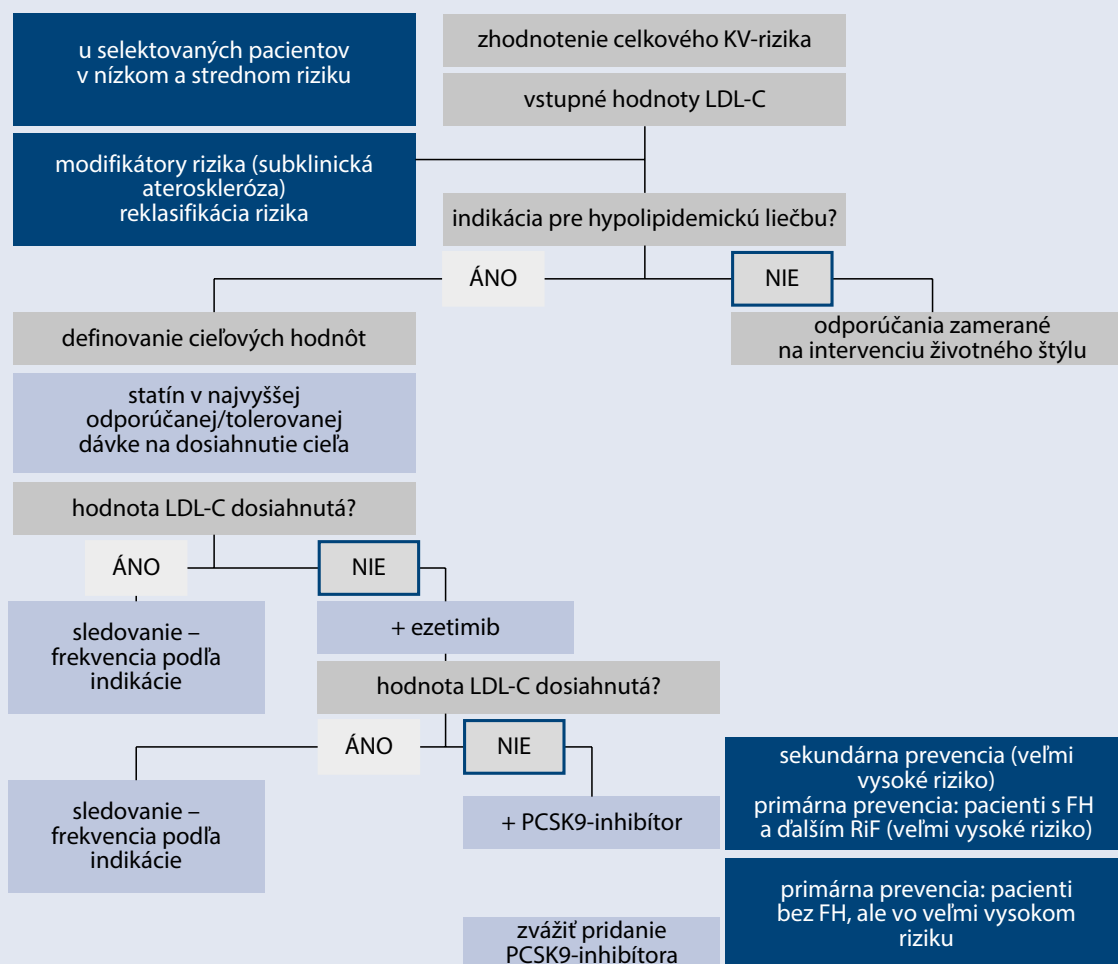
u selektovaných pacientov v nízkom a strednom riziku

zhodnotenie celkového KV-rizika

vstupné hodnoty LDL-C

modifikátory rizika (subklinická ateroskleróza) reklasifikácia rizika

indikácia pre hypolipidemickú liečbu?

ÁNO

NIE

definovanie cieľových hodnôt

odporúčania zamerané na intervenciu životného štýlu

statín v najvyššej odporúčanej/tolerovanej dávke na dosiahnutie cieľa

hodnota LDL-C dosiahnutá?

ÁNO

NIE

sledovanie – frekvencia podľa indikácie

+ ezetimib

hodnota LDL-C dosiahnutá?

ÁNO

NIE

sledovanie – frekvencia podľa indikácie

+ PCSK9-inhibítor

sekundárna prevencia (veľmi vysoké riziko) primárna prevencia: pacienti s FH a ďalším RiF (veľmi vysoké riziko)

primárna prevencia: pacienti bez FH, ale vo veľmi vysokom riziku

zvážiť pridanie PCSK9-inhibítora